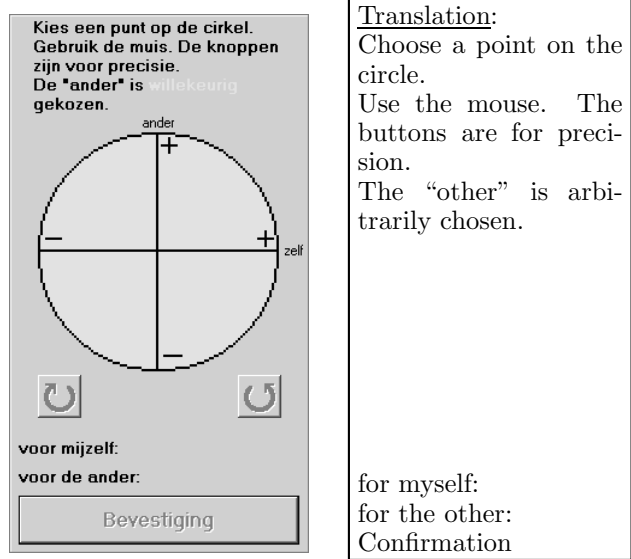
Kies een punt op de cirkel. Gebruik de muis. De knoppen zijn voor precisie. De "ander" is willekeurig gekozen.

ander

+

−

+

zelf

−

voor mijzelf:

voor de ander:

Bevestiging

Translation:
Choose a point on the circle.
Use the mouse. The buttons are for precision.
The "other" is arbitrarily chosen.

for myself:
for the other:
Confirmation